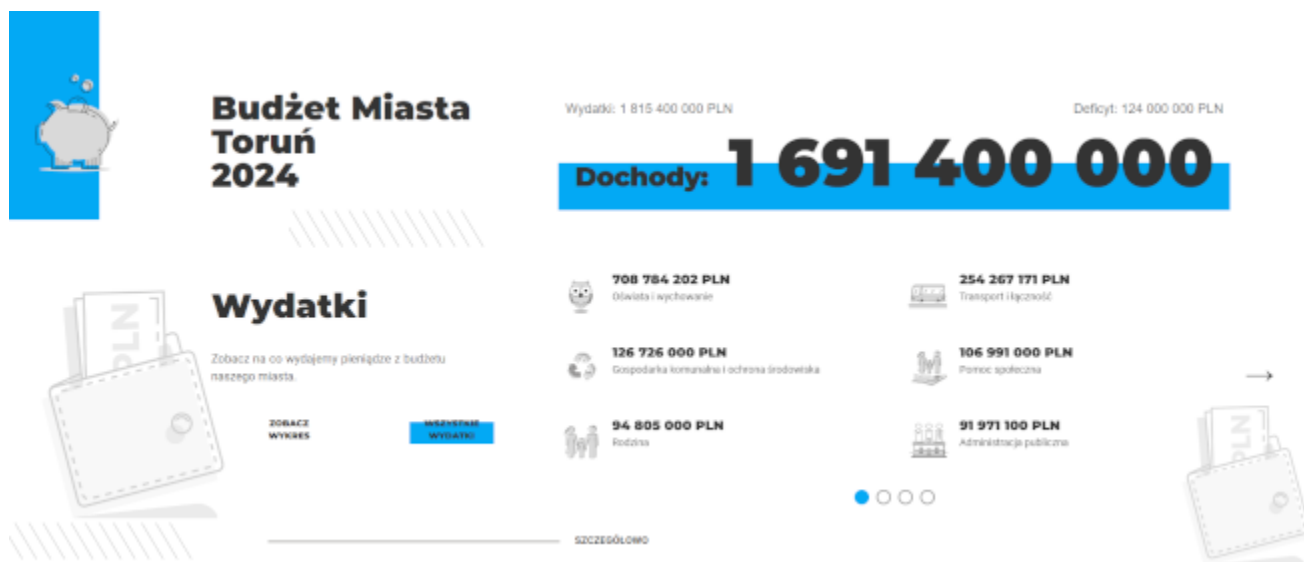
Budżet Miasta Toruń 2024

Wydatki: 1 815 400 000 PLN

Deficyt: 124 000 000 PLN

Dochody: 1 691 400 000

Wydatki

Zobacz na co wydajemy pieniądze z budżetu naszego miasta.

ZOBACZ WYKRES

WSZYSTKIE WYDATKI

PLN

708 784 202 PLN
Oświata i wychowanie

254 267 171 PLN
Transport i łączność

126 726 000 PLN
Gospodarka komunalna i ochrona środowiska

106 991 000 PLN
Pomoc społeczna

94 805 000 PLN
Rodzina

91 971 100 PLN
Administracja publiczna

→

SZCZEGÓŁOWO